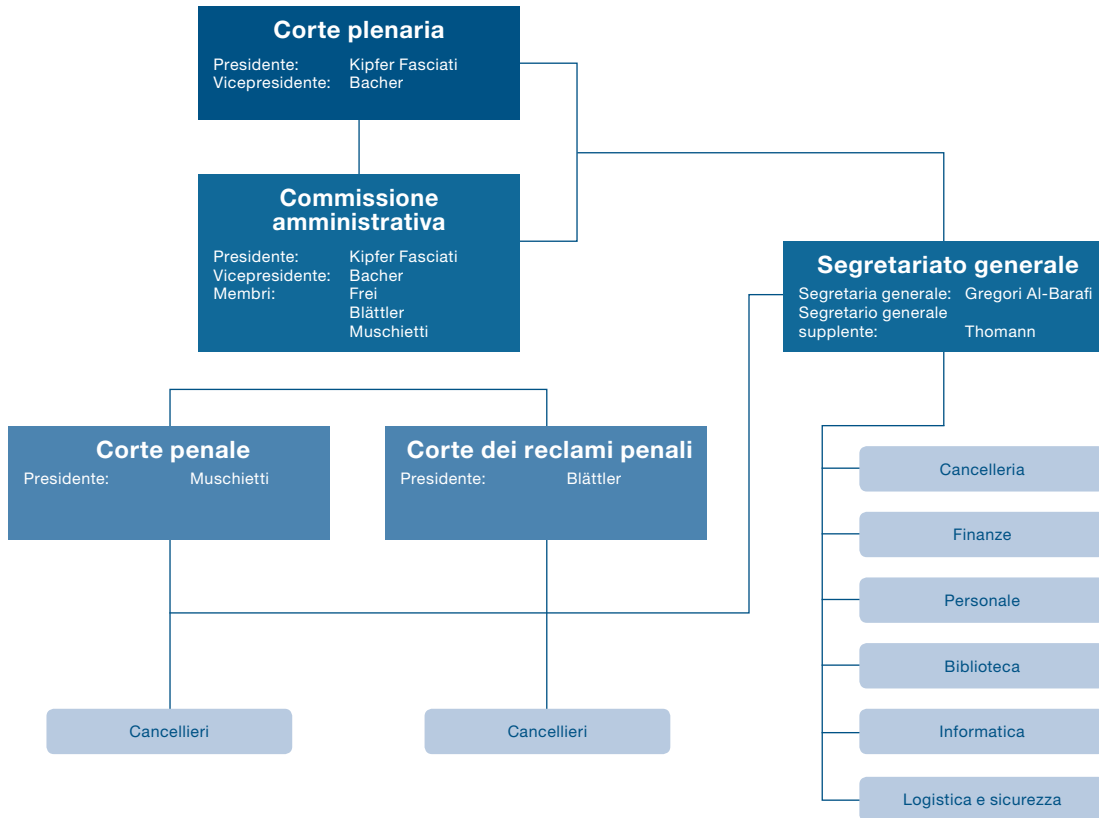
Corte plenaria
Presidente: Kipfer Fasciati
Vicepresidente: Bacher

Commissione amministrativa
Presidente: Kipfer Fasciati
Vicepresidente: Bacher
Membri: Frei
Blättler
Muschietti

Segretariato generale
Segretaria generale: Gregori Al-Barafi
Segretario generale supplente: Thomann

Corte penale
Presidente: Muschietti

Corte dei reclami penali
Presidente: Blättler

Cancelleria

Finanze

Personale

Biblioteca

Informatica

Logistica e sicurezza

Cancellieri

Cancellieri